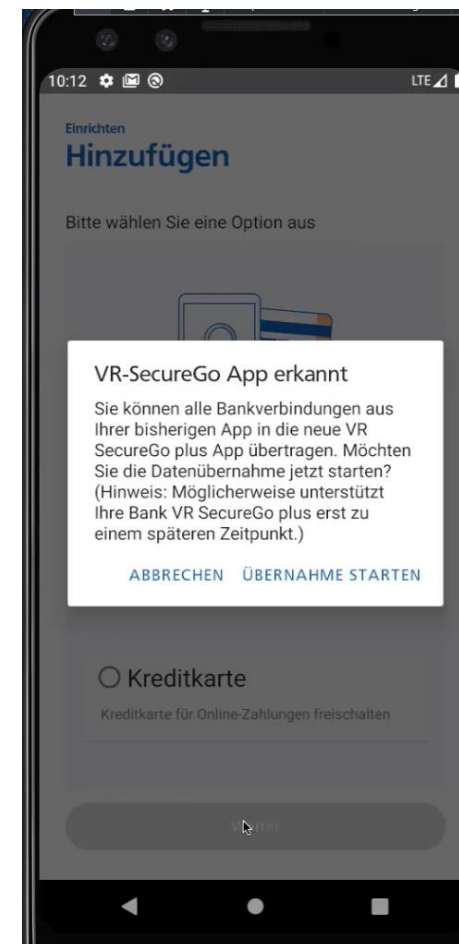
10:12

LTE

Einrichten

Hinzufügen

Bitte wählen Sie eine Option aus

VR-SecureGo App erkannt

Sie können alle Bankverbindungen aus Ihrer bisherigen App in die neue VR SecureGo plus App übertragen. Möchten Sie die Datenübernahme jetzt starten? (Hinweis: Möglicherweise unterstützt Ihre Bank VR SecureGo plus erst zu einem späteren Zeitpunkt.)

ABBRECHEN ÜBERNAHME STARTEN

Kreditkarte

Kreditkarte für Online-Zahlungen freischalten

Weiter